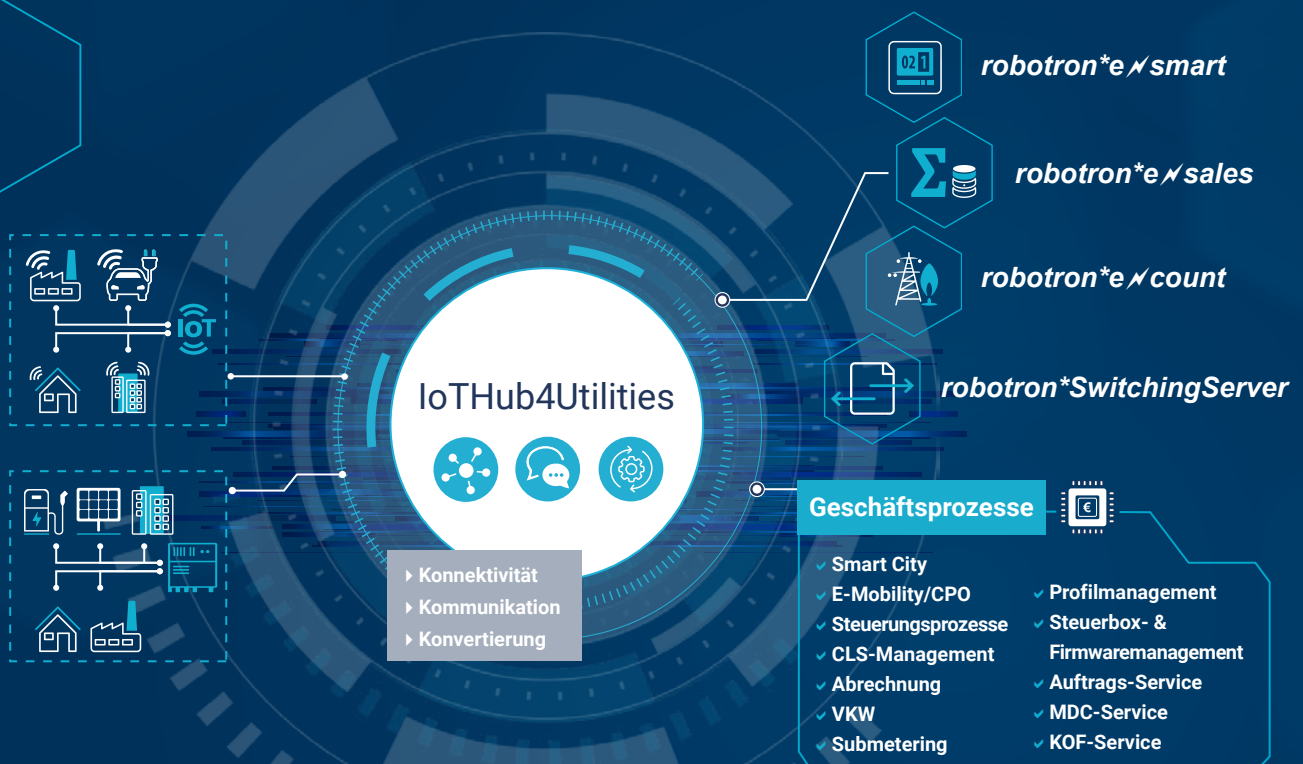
IOT

021

robotron*e~smart

robotron*e~sales

robotron*e~count

robotron*SwitchingServer

IoTHub4Utilities

Konnektivität
Kommunikation
Konvertierung

Geschäftsprozesse

€

Smart City
E-Mobility/CPO
Steuerungsprozesse
CLS-Management
Abrechnung
VKW
Submetering

Profilmanagement
Steuerbox- & Firmwaremanagement
Auftrags-Service
MDC-Service
KOF-Service